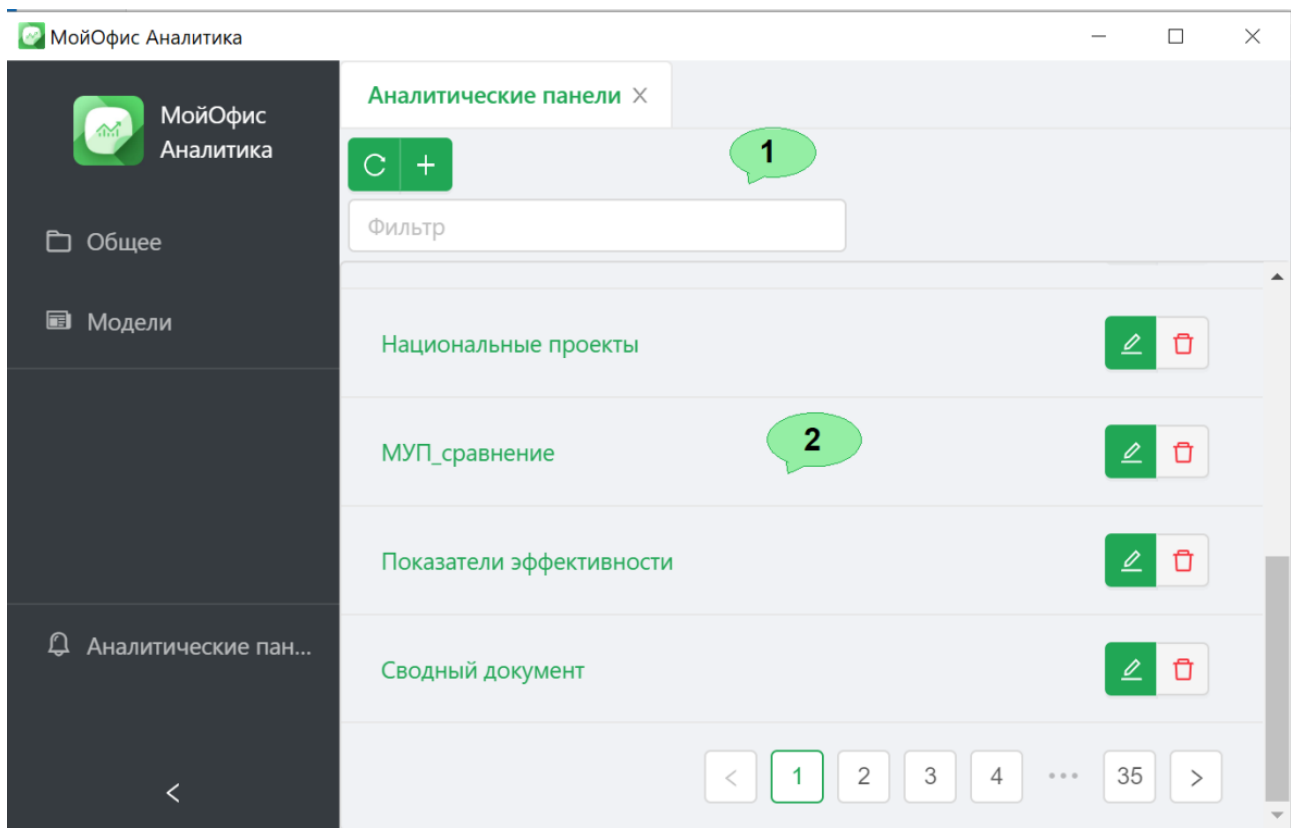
МойОфис Аналитика

МойОфис Аналитика

Общее

Модели

Аналитические пан...

Аналитические панели ×

1

Фильтр

Национальные проекты

МУП_сравнение

2

Показатели эффективности

Сводный документ

< 1 2 3 4 ••• 35 >

<